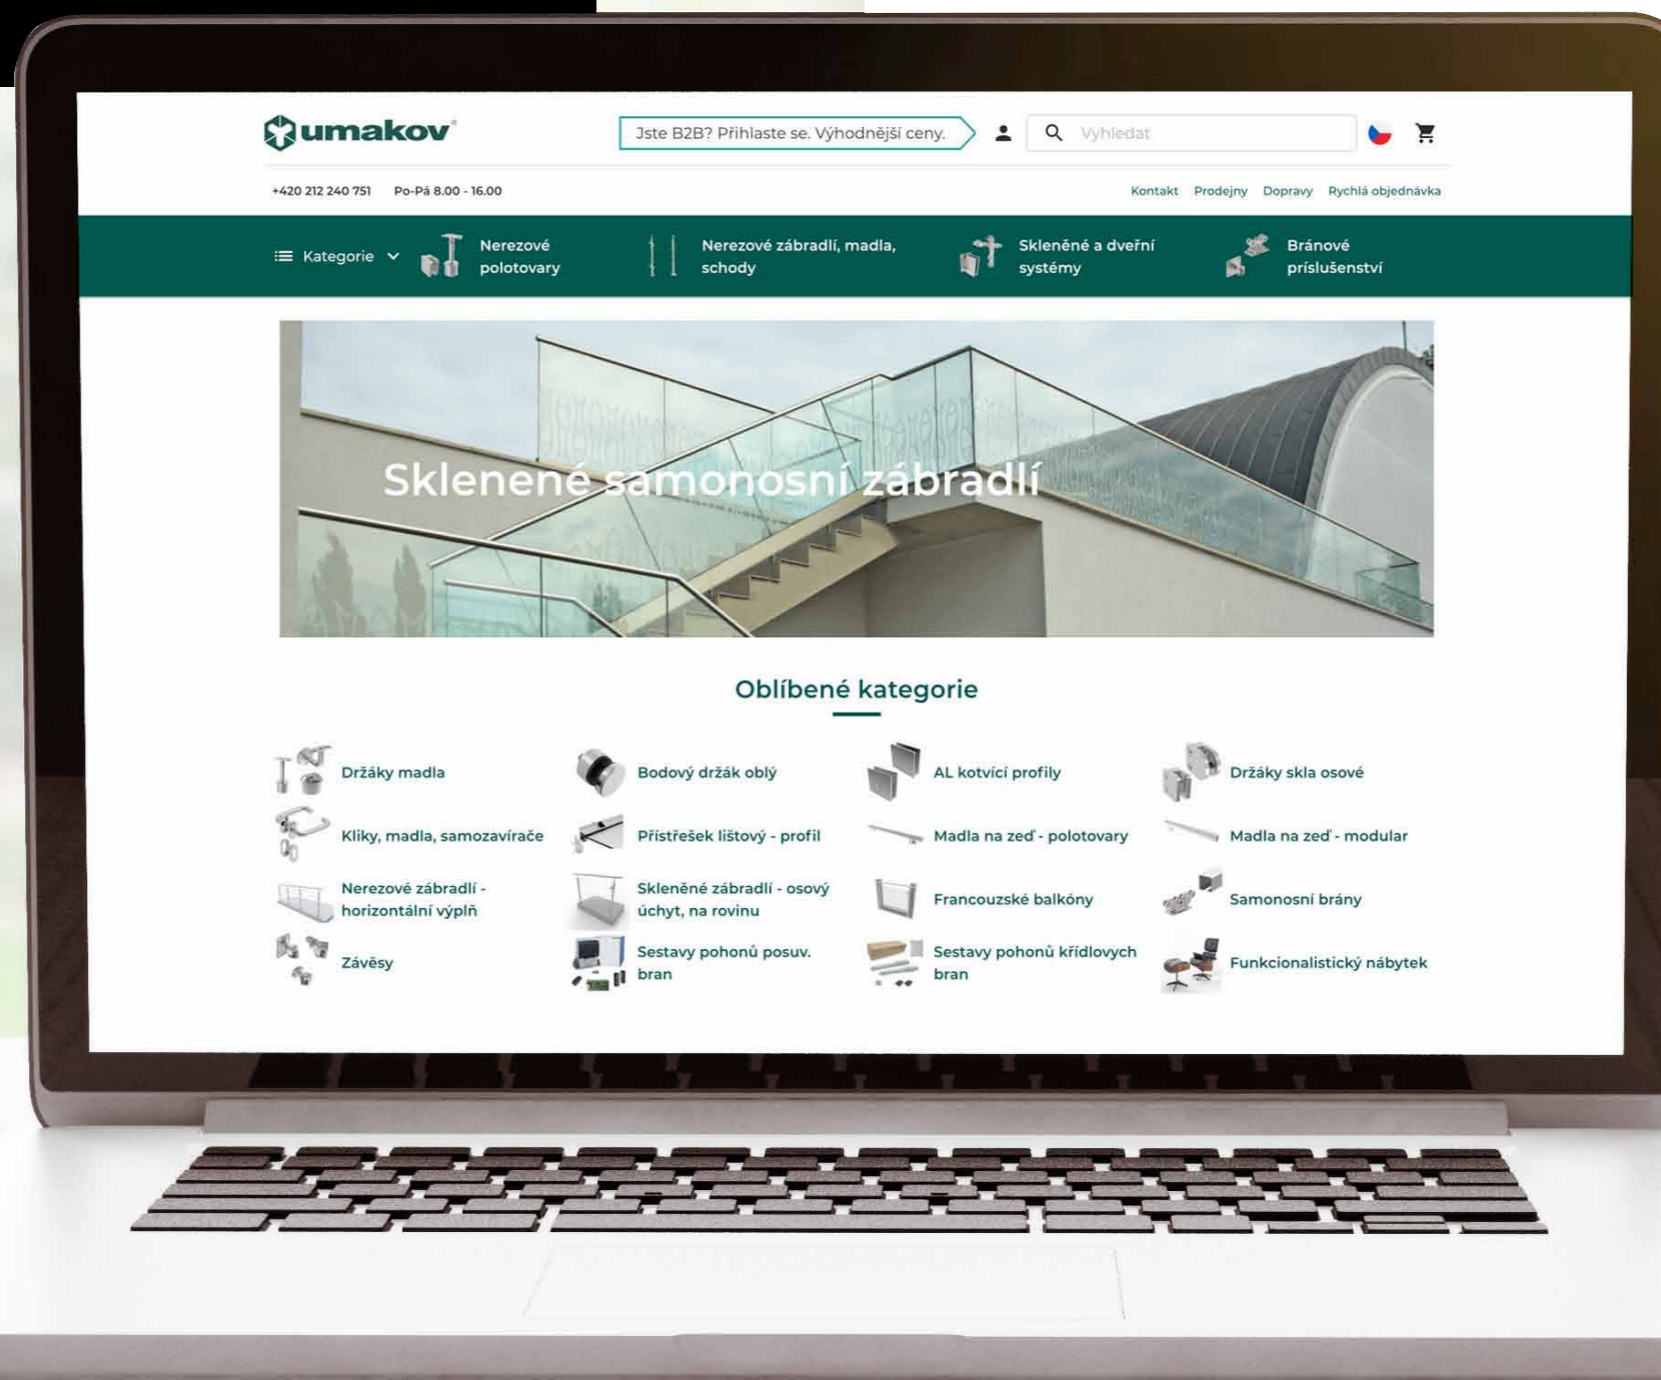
umakov

Jste B2B? Přihlaste se. Výhodnější ceny.

Vyhledat

+420 212 240 751 Po-Pá 8.00 - 16.00

Kontakt Prodejny Dopravy Rychlá objednávka

Kategorie

Nerezové polotovary

Nerezové zábradlí, madla, schody

Skleněné a dveřní systémy

Bránové příslušenství

Skleněné samonosní zábradlí

Oblíbené kategorie

Držáky madla

Bodový držák oblý

AL kotvící profily

Držáky skla osové

Kliky, madla, samozavírače

Přístřešek lištový - profil

Madla na zeď - polotovary

Madla na zeď - modular

Nerezové zábradlí - horizontální výplň

Skleněné zábradlí - osový úchyt, na rovinu

Francouzské balkóny

Samonosní brány

Závěsy

Sestavy pohonů posuv. bran

Sestavy pohonů křídlovych bran

Funkcionalistický nábytek